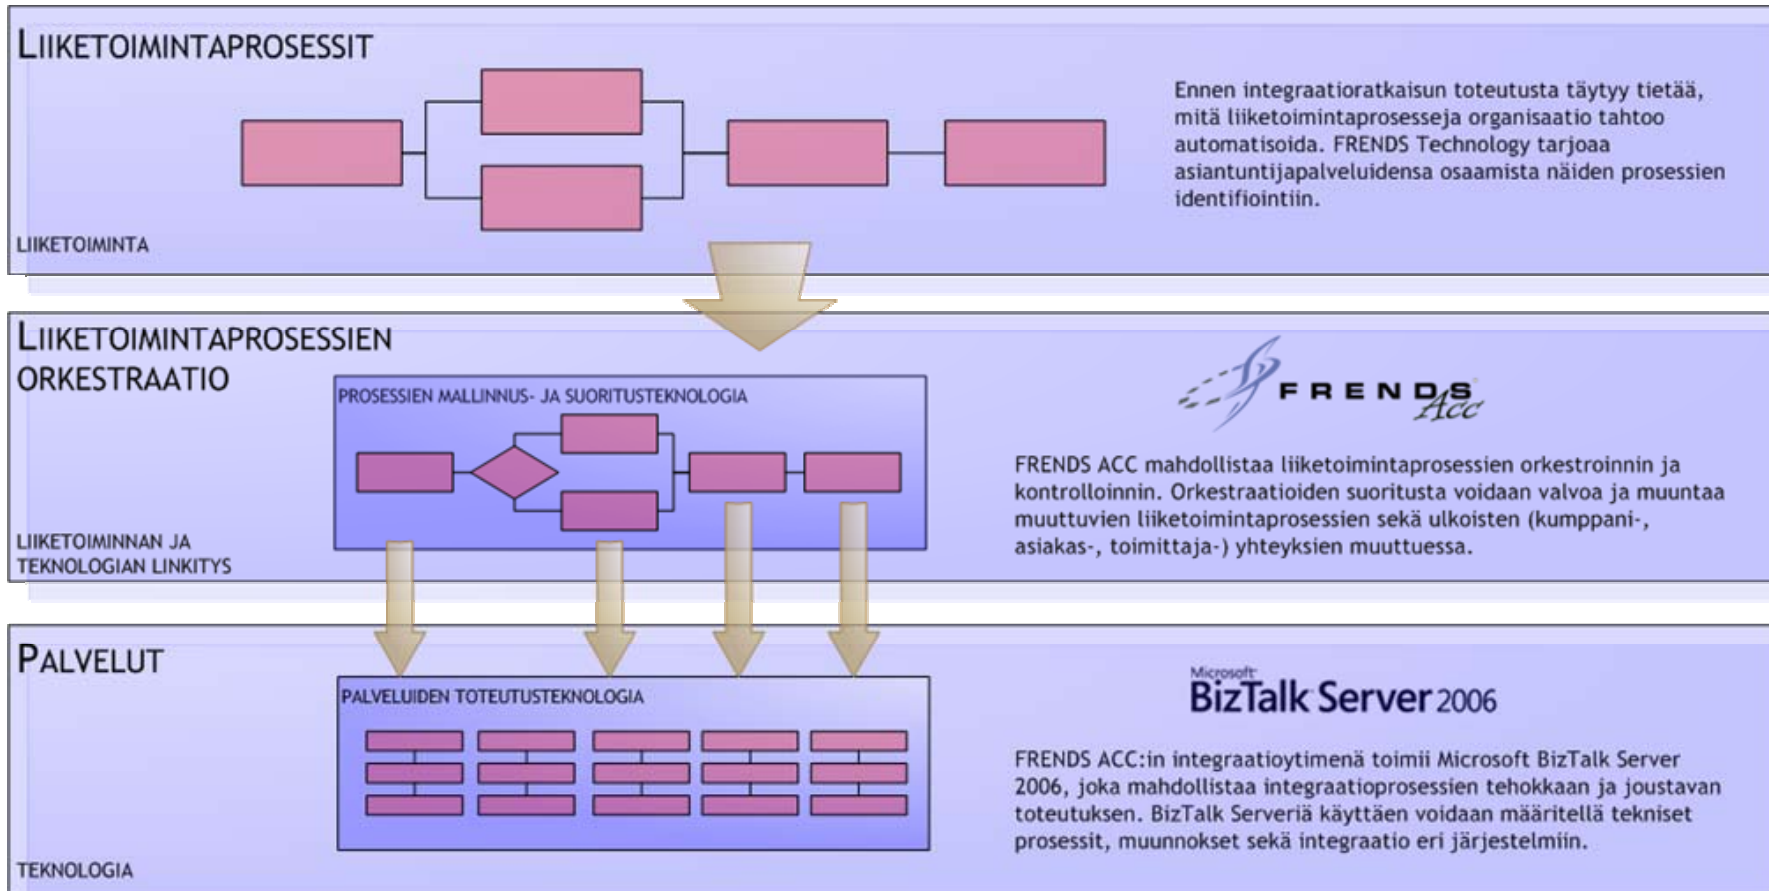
LIIKETOIMINTAPROSESSIT

Ennen integraatioratkaisun toteutusta täytyy tietää, mitä liiketoimintaprosesseja organisaatio tahtoo automatisoida. FRENDS Technology tarjoaa asiantuntijapalveluidensa osaamista näiden prosessien identifiointiin.

LIIKETOIMINTA

LIIKETOIMINTAPROSESSIEN ORKESTRAATIO

PROSESSIEN MALLINNUS- JA SUORITUSTEKNOLOGIA

FRENDS Acc

FRENDS ACC mahdollistaa liiketoimintaprosessien orkestroinnin ja kontrolloinnin. Orkestraatioiden suoritusta voidaan valvoa ja muuntaa muuttuvien liiketoimintaprosessien sekä ulkoisten (kumppani-, asiakas-, toimittaja-) yhteyksien muuttuessa.

LIIKETOIMINNAN JA TEKNOLOGIAN LINKITYS

PALVELUT

PALVELUIDEN TOTEUTUSTEKNOLOGIA

Microsoft BizTalk Server 2006

FRENDS ACC:in integraatioytimenä toimii Microsoft BizTalk Server 2006, joka mahdollistaa integraatioprosessien tehokkaan ja joustavan toteutuksen. BizTalk Serveriä käyttäen voidaan määritellä tekniset prosessit, muunnokset sekä integraatio eri järjestelmiin.

TEKNOLOGIA